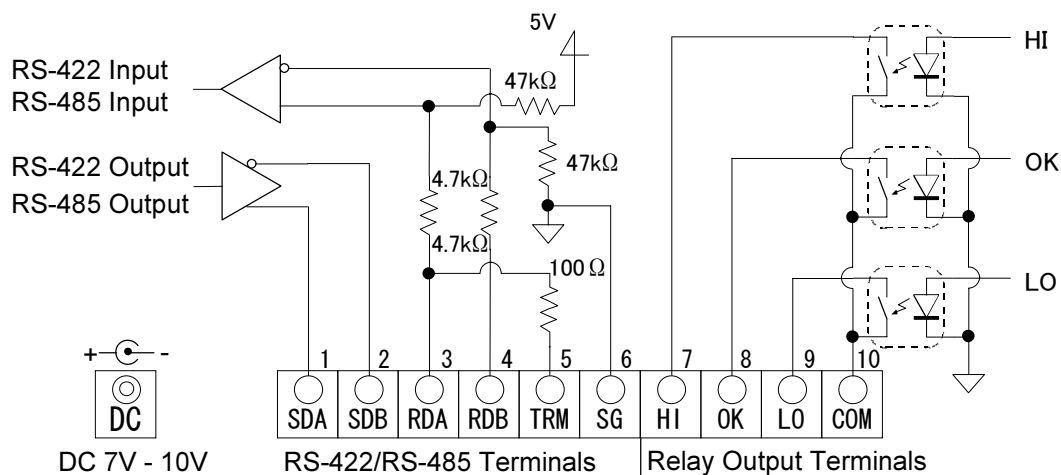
5V

RS-422 Input
RS-485 Input

47kΩ

RS-422 Output
RS-485 Output

47kΩ

4.7kΩ

4.7kΩ

100 Ω

HI

OK

LO

+ -

DC

1 2 3 4 5 6 7 8 9 10

SDA SDB RDA RDB TRM SG HI OK LO COM

DC 7V - 10V

RS-422/RS-485 Terminals

Relay Output Terminals